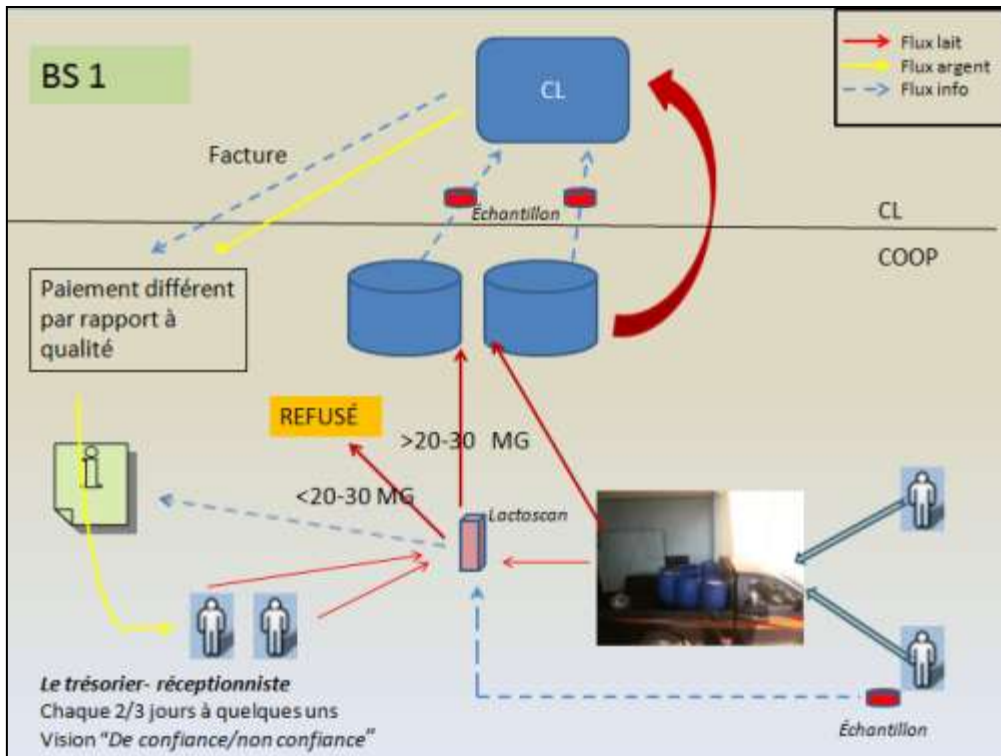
BS 1

Flux lait
Flux argent
Flux info

CL

Facture

Échantillon

CL

COOP

Paiement différent par rapport à qualité

REFUSÉ

>20-30 MG

<20-30 MG

Lactoscan

Le trésorier- réceptionniste
Chaque 2/3 jours à quelques uns
Vision "De confiance/non confiance"

Échantillon